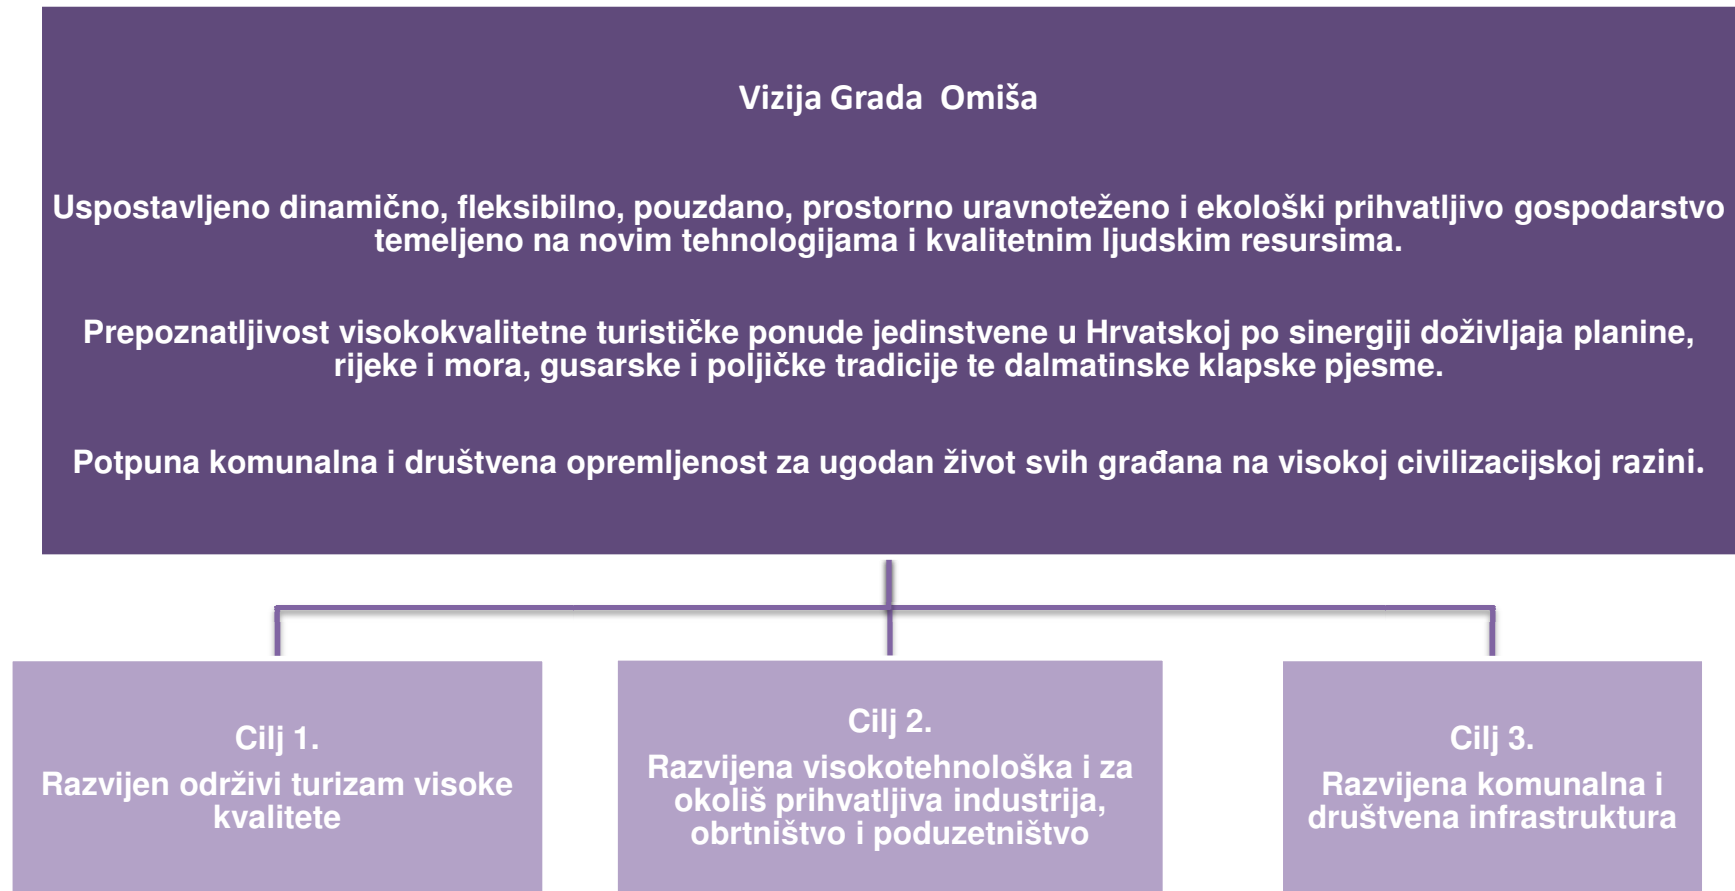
Vizija Grada Omiša

Uspostavljeno dinamično, fleksibilno, pouzdano, prostorno uravnoteženo i ekološki prihvatljivo gospodarstvo temeljeno na novim tehnologijama i kvalitetnim ljudskim resursima.

Prepoznatljivost visokokvalitetne turističke ponude jedinstvene u Hrvatskoj po sinergiji doživljaja planine, rijeke i mora, gusarske i poljičke tradicije te dalmatinske klapske pjesme.

Potpuna komunalna i društvena opremljenost za ugodan život svih građana na visokoj civilizacijskoj razini.

Cilj 1.
Razvijen održivi turizam visoke kvalitete

Cilj 2.
Razvijena visokotehnološka i za okoliš prihvatljiva industrija, obrtništvo i poduzetništvo

Cilj 3.
Razvijena komunalna i društvena infrastruktura